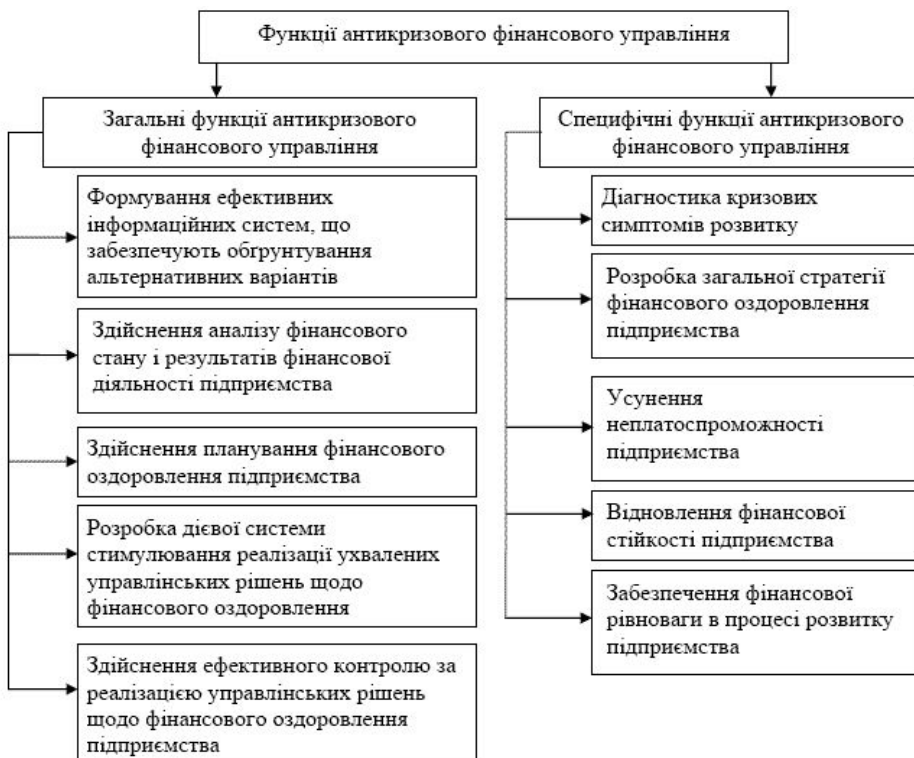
Функції антикризового фінансового управління

Загальні функції антикризового фінансового управління

Формування ефективних інформаційних систем, що забезпечують обґрунтування альтернативних варіантів

Здійснення аналізу фінансового стану і результатів фінансової діяльності підприємства

Здійснення планування фінансового оздоровлення підприємства

Розробка дієвої системи стимулювання реалізації ухвалених управлінських рішень щодо фінансового оздоровлення

Здійснення ефективного контролю за реалізацією управлінських рішень щодо фінансового оздоровлення підприємства

Специфічні функції антикризового фінансового управління

Діагностика кризових симптомів розвитку

Розробка загальної стратегії фінансового оздоровлення підприємства

Усунення неплатоспроможності підприємства

Відновлення фінансової стійкості підприємства

Забезпечення фінансової рівноваги в процесі розвитку підприємства